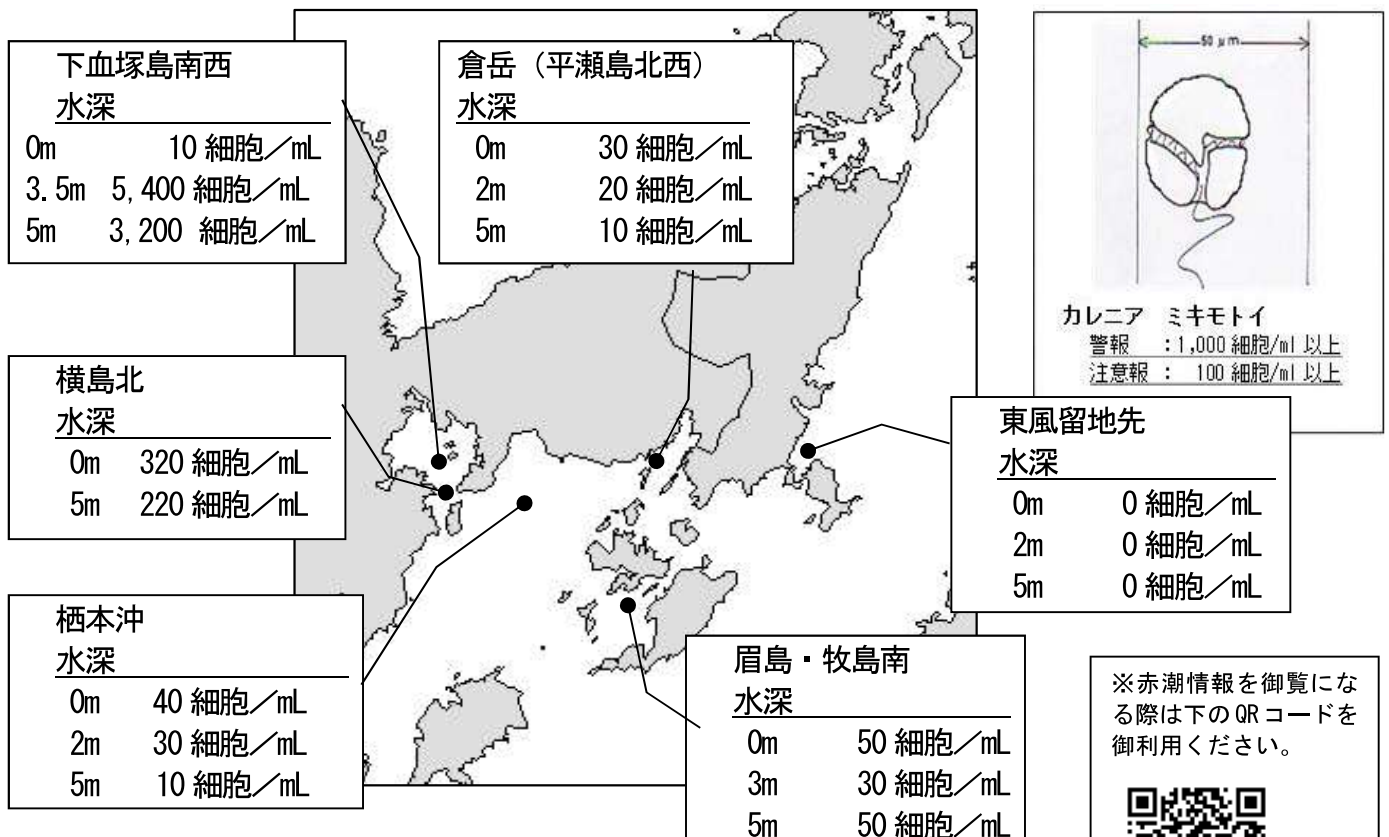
下血塚島南西
水深
0m 10 細胞／mL
3.5m 5,400 細胞／mL
5m 3,200 細胞／mL

倉岳（平瀬島北西）
水深
0m 30 細胞／mL
2m 20 細胞／mL
5m 10 細胞／mL

50 μ m

カレニア ミキモトイ
警報 :1,000 細胞/ml 以上
注意報 : 100 細胞/ml 以上

横島北
水深
0m 320 細胞／mL
5m 220 細胞／mL

東風留地先
水深
0m 0 細胞／mL
2m 0 細胞／mL
5m 0 細胞／mL

栖本沖
水深
0m 40 細胞／mL
2m 30 細胞／mL
5m 10 細胞／mL

眉島・牧島南
水深
0m 50 細胞／mL
3m 30 細胞／mL
5m 50 細胞／mL

※赤潮情報を御覧になる際は下の QR コードを御利用ください。